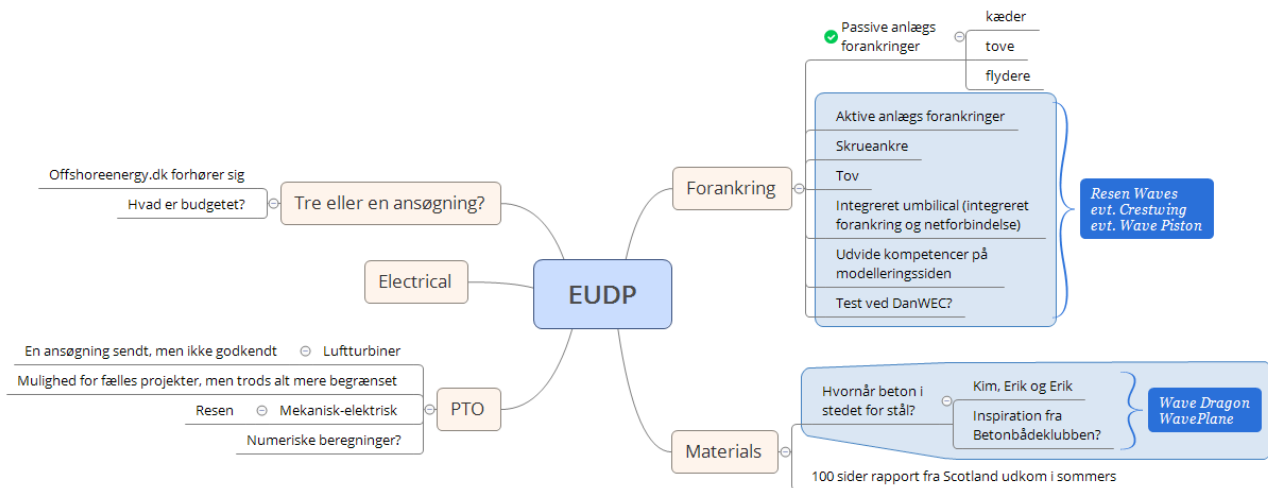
EUDP

Tre eller en ansøgning?

Offshoreenergy.dk forhører sig

Hvad er budgetet?

Electrical

PTO

Lufturbiner

En ansøgning sendt, men ikke godkendt

Mulighed for fælles projekter, men trods alt mere begrænset

Mekanisk-elektrisk

Resen

Numeriske beregninger?

Forankring

Passive anlægs forankringer

kæder

tove

flydere

Aktive anlægs forankringer

Skrueankre

Tov

Integreret umbilical (integreret forankring og netforbindelse)

Udvide kompetencer på modelleringssiden

Test ved DanWEC?

Resen Waves
evt. Crestwing
evt. Wave Piston

Materials

Hvornår beton i stedet for stål?

Kim, Erik og Erik

Inspiration fra Betonbådeklubben?

Wave Dragon
WavePlane

100 sider rapport fra Scotland udkom i sommers